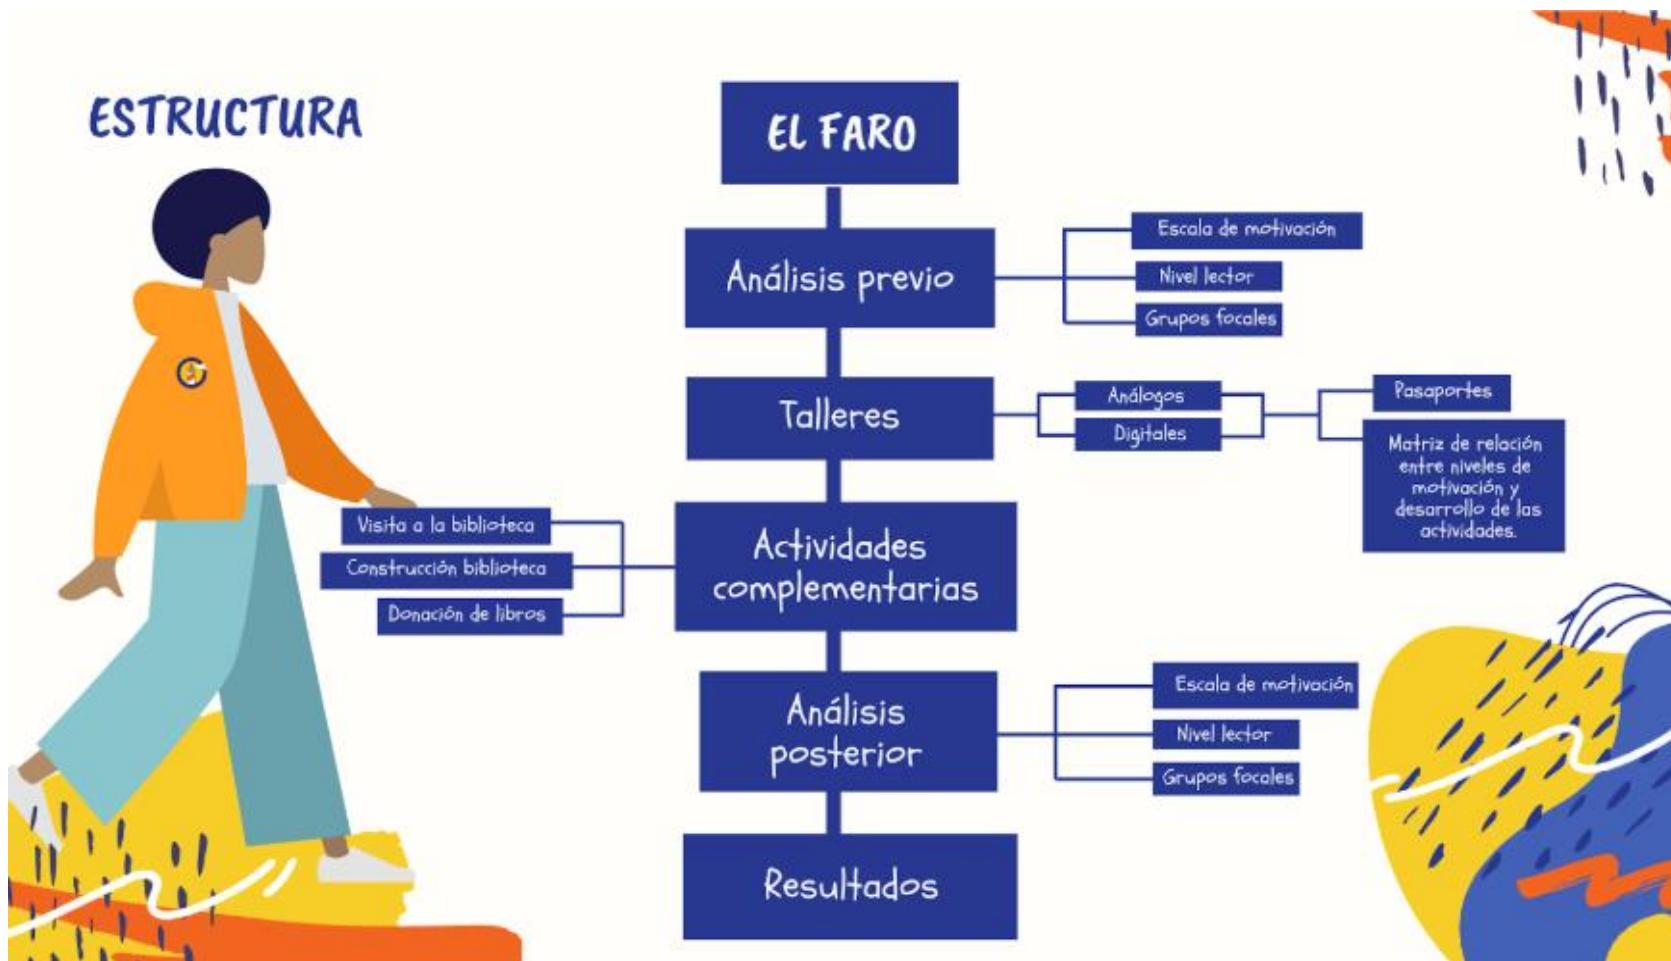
ESTRUCTURA

EL FARO

Análisis previo

Escala de motivación

Nivel lector

Grupos focales

Talleres

Análogos

Digitales

Pasaportes

Matriz de relación entre niveles de motivación y desarrollo de las actividades.

Actividades complementarias

Visita a la biblioteca

Construcción biblioteca

Donación de libros

Análisis posterior

Escala de motivación

Nivel lector

Grupos focales

Resultados